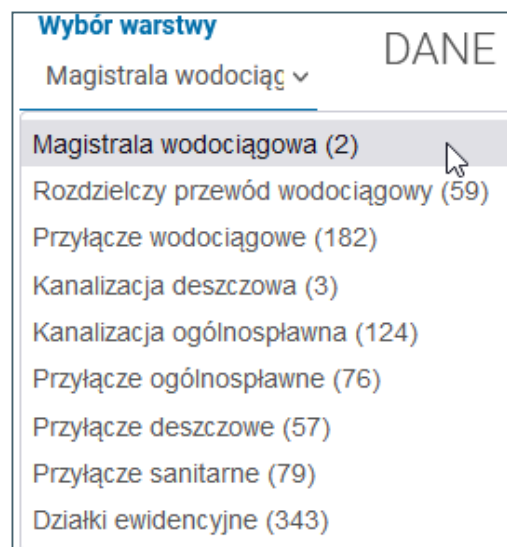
Wybór warstwy

Magistrala wodociąg ⌄

DANE

Magistrala wodociągowa (2)
Rozdzielczy przewód wodociągowy (59)
Przyłącze wodociągowe (182)
Kanalizacja deszczowa (3)
Kanalizacja ogólnospławna (124)
Przyłącze ogólnospławne (76)
Przyłącze deszczowe (57)
Przyłącze sanitarne (79)
Działki ewidencyjne (343)